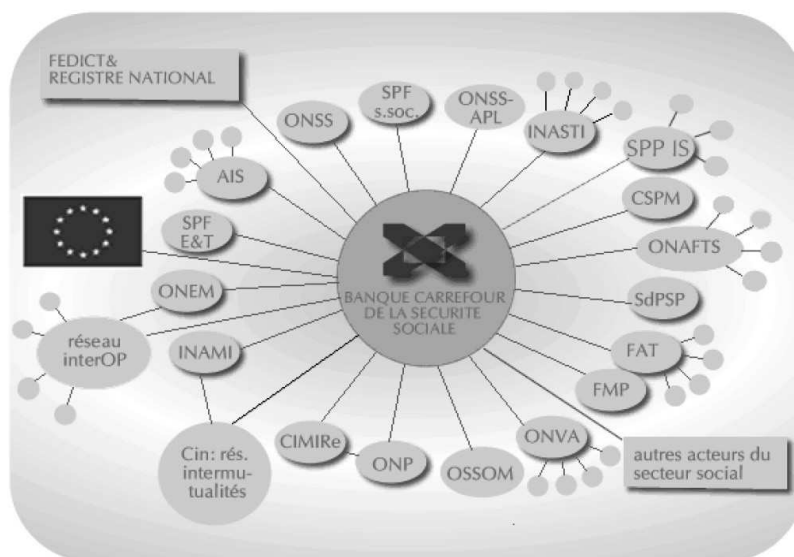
FEDICT& REGISTRE NATIONAL

ONSS

SPF s.soc.

ONSS-APL

INASTI

SPP IS

AIS

CSPM

SPF E&T

ONAFTS

BANQUE CARREFOUR DE LA SECURITE SOCIALE

ONEM

SdPSP

réseau interOP

INAMI

FAT

FMP

CIMIRe

ONP

OSSOM

ONVA

autres acteurs du secteur social

Cin: rés. intermutualités